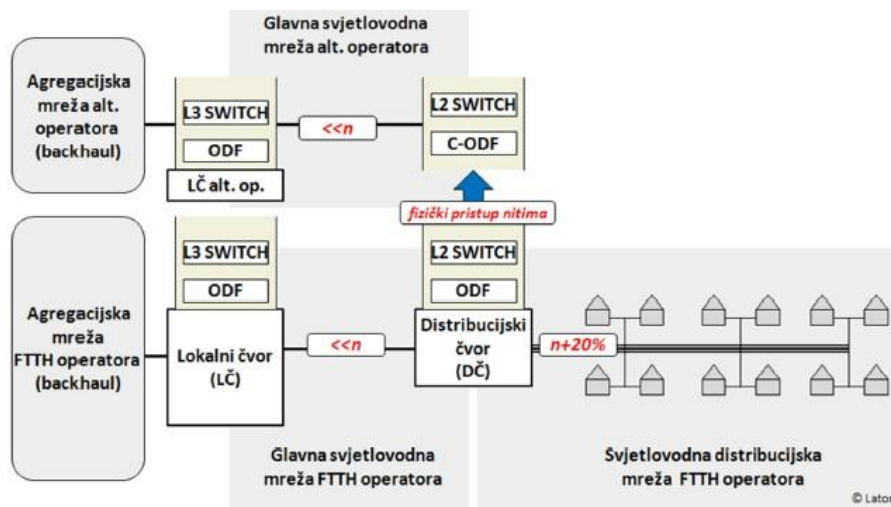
Glavna svjetlovodna mreža alt. operatora

Agregacijska mreža alt. operatora (backhaul)

L3 SWITCH

ODF

LČ alt. op.

<<n

L2 SWITCH

C-ODF

fizički pristup nitima

Agregacijska mreža FTTH operatora (backhaul)

L3 SWITCH

ODF

Lokalni čvor (LČ)

<<n

L2 SWITCH

ODF

Distribucijski čvor (DČ)

n+20%

Glavna svjetlovodna mreža FTTH operatora

Svjetlovodna distribucijska mreža FTTH operatora

© Lator